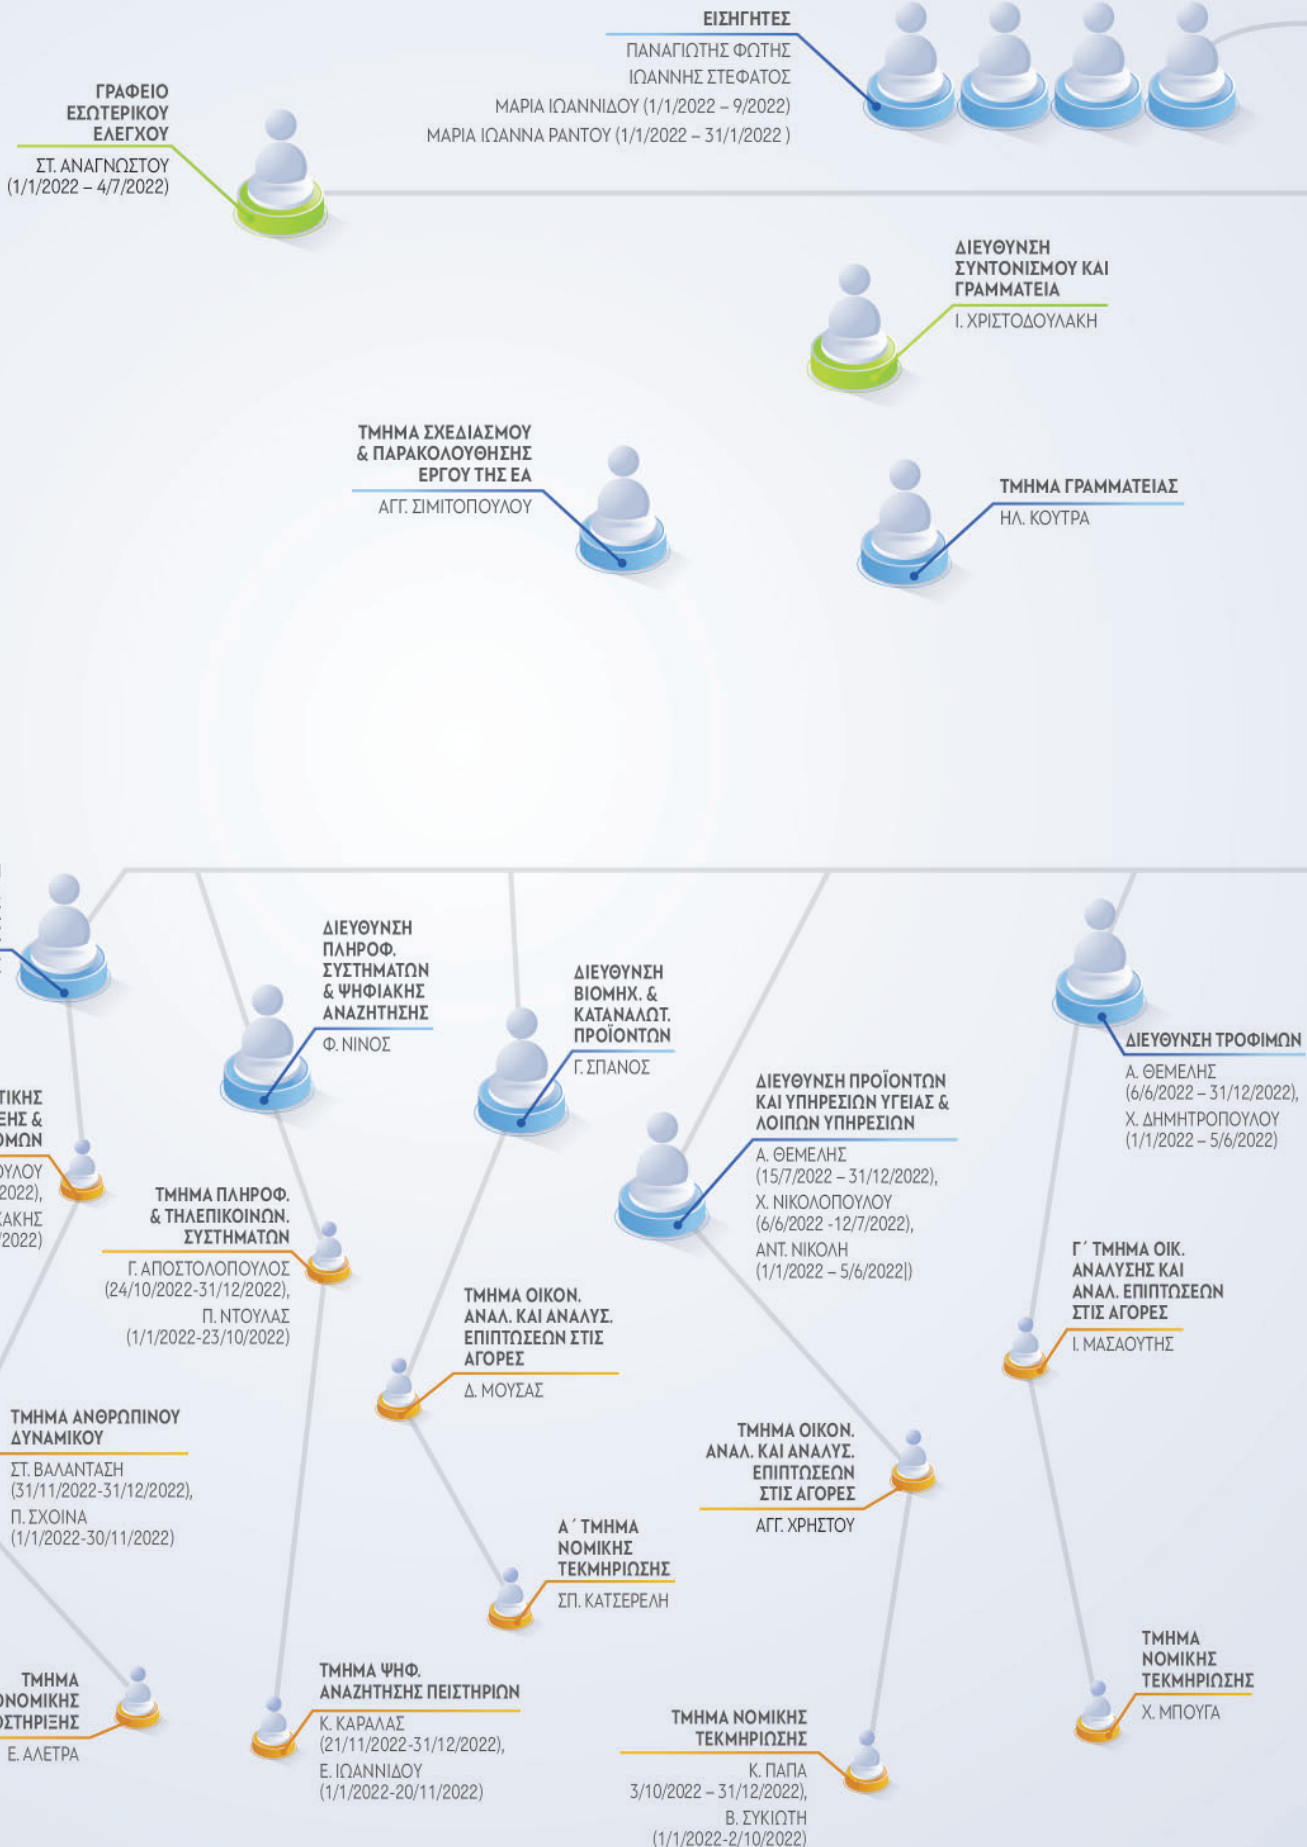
ΕΙΣΗΓΗΤΕΣ
ΠΑΝΑΓΙΩΤΗΣ ΦΩΤΗΣ
ΙΩΑΝΝΗΣ ΣΤΕΦΑΤΟΣ
ΜΑΡΙΑ ΙΩΑΝΝΙΔΟΥ (1/1/2022 – 9/2022)
ΜΑΡΙΑ ΙΩΑΝΝΑ ΡΑΝΤΟΥ (1/1/2022 – 31/1/2022 )

ΓΡΑΦΕΙΟ ΕΣΩΤΕΡΙΚΟΥ ΕΛΕΓΧΟΥ
ΣΤ. ΑΝΑΓΝΩΣΤΟΥ (1/1/2022 – 4/7/2022)

ΔΙΕΥΘΥΝΣΗ ΣΥΝΤΟΝΙΣΜΟΥ ΚΑΙ ΓΡΑΜΜΑΤΕΙΑ
Ι. ΧΡΙΣΤΟΔΟΥΛΑΚΗ

ΤΜΗΜΑ ΣΧΕΔΙΑΣΜΟΥ & ΠΑΡΑΚΟΛΟΥΘΗΣΗΣ ΕΡΓΟΥ ΤΗΣ ΕΑ
ΑΓΓ. ΣΙΜΙΤΟΠΟΥΛΟΥ

ΤΜΗΜΑ ΓΡΑΜΜΑΤΕΙΑΣ
ΗΛ. ΚΟΥΤΡΑ

ΔΙΕΥΘΥΝΣΗ ΠΛΗΡΟΦ. ΣΥΣΤΗΜΑΤΩΝ & ΨΗΦΙΑΚΗΣ ΑΝΑΖΗΤΗΣΗΣ
Φ. ΝΙΝΟΣ

ΔΙΕΥΘΥΝΣΗ ΒΙΟΜΗΧ. & ΚΑΤΑΝΑΛΩΤ. ΠΡΟΪΟΝΤΩΝ
Γ. ΣΠΑΝΟΣ

ΔΙΕΥΘΥΝΣΗ ΤΡΟΦΙΜΩΝ
Α. ΘΕΜΕΛΗΣ (6/6/2022 – 31/12/2022),
Χ. ΔΗΜΗΤΡΟΠΟΥΛΟΥ (1/1/2022 – 5/6/2022)

ΔΙΕΥΘΥΝΣΗ ΠΡΟΪΟΝΤΩΝ ΚΑΙ ΥΠΗΡΕΣΙΩΝ ΥΓΕΙΑΣ & ΛΟΙΠΩΝ ΥΠΗΡΕΣΙΩΝ
Α. ΘΕΜΕΛΗΣ (15/7/2022 – 31/12/2022),
Χ. ΝΙΚΟΛΟΠΟΥΛΟΥ (6/6/2022 -12/7/2022),
ΑΝΤ. ΝΙΚΟΛΗ (1/1/2022 – 5/6/2022|)

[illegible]ΤΙΚΗΣ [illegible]ΗΣ & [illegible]ΜΩΝ
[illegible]ΥΛΟΥ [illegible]2022),
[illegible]ΑΚΗΣ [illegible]2022)

ΤΜΗΜΑ ΠΛΗΡΟΦ. & ΤΗΛΕΠΙΚΟΙΝΩΝ. ΣΥΣΤΗΜΑΤΩΝ
Γ. ΑΠΟΣΤΟΛΟΠΟΥΛΟΣ (24/10/2022-31/12/2022),
Π. ΝΤΟΥΛΑΣ (1/1/2022-23/10/2022)

Γ΄ ΤΜΗΜΑ ΟΙΚ. ΑΝΑΛΥΣΗΣ ΚΑΙ ΑΝΑΛ. ΕΠΙΠΤΩΣΕΩΝ ΣΤΙΣ ΑΓΟΡΕΣ
Ι. ΜΑΣΑΟΥΤΗΣ

ΤΜΗΜΑ ΟΙΚΟΝ. ΑΝΑΛ. ΚΑΙ ΑΝΑΛΥΣ. ΕΠΙΠΤΩΣΕΩΝ ΣΤΙΣ ΑΓΟΡΕΣ
Δ. ΜΟΥΣΑΣ

ΤΜΗΜΑ ΑΝΘΡΩΠΙΝΟΥ ΔΥΝΑΜΙΚΟΥ
ΣΤ. ΒΑΛΑΝΤΑΣΗ (31/11/2022-31/12/2022),
Π. ΣΧΟΙΝΑ (1/1/2022-30/11/2022)

ΤΜΗΜΑ ΟΙΚΟΝ. ΑΝΑΛ. ΚΑΙ ΑΝΑΛΥΣ. ΕΠΙΠΤΩΣΕΩΝ ΣΤΙΣ ΑΓΟΡΕΣ
ΑΓΓ. ΧΡΗΣΤΟΥ

Α΄ ΤΜΗΜΑ ΝΟΜΙΚΗΣ ΤΕΚΜΗΡΙΩΣΗΣ
ΣΠ. ΚΑΤΣΕΡΕΛΗ

ΤΜΗΜΑ ΝΟΜΙΚΗΣ ΤΕΚΜΗΡΙΩΣΗΣ
Χ. ΜΠΟΥΓΑ

ΤΜΗΜΑ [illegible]ΟΝΟΜΙΚΗΣ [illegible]ΣΤΗΡΙΞΗΣ
Ε. ΑΛΕΤΡΑ

ΤΜΗΜΑ ΨΗΦ. ΑΝΑΖΗΤΗΣΗΣ ΠΕΙΣΤΗΡΙΩΝ
Κ. ΚΑΡΑΛΑΣ (21/11/2022-31/12/2022),
Ε. ΙΩΑΝΝΙΔΟΥ (1/1/2022-20/11/2022)

ΤΜΗΜΑ ΝΟΜΙΚΗΣ ΤΕΚΜΗΡΙΩΣΗΣ
Κ. ΠΑΠΑ 3/10/2022 – 31/12/2022),
Β. ΣΥΚΙΩΤΗ (1/1/2022-2/10/2022)